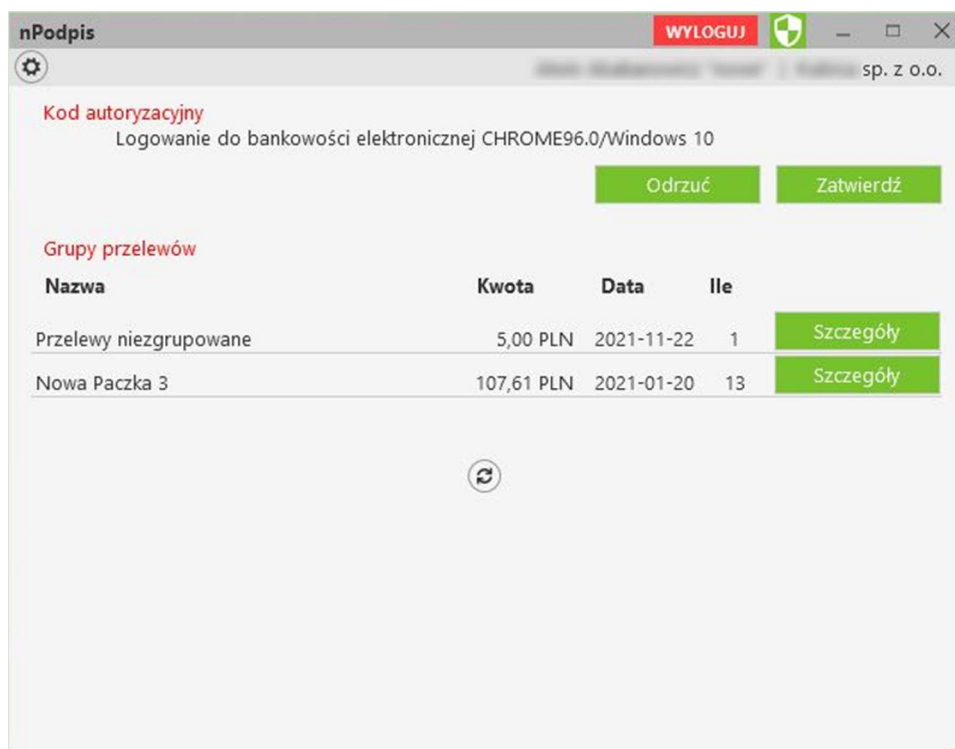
nPodpis

WYLOGUJ

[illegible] sp. z o.o.

Kod autoryzacyjny

Logowanie do bankowości elektronicznej CHROME96.0/Windows 10

Odrzuć

Zatwierdź

Grupy przelewów

| Nazwa | Kwota | Data | Ile | |
|---|---|---|---|---|
| Przelewy niezgrupowane | 5,00 PLN | 2021-11-22 | 1 | Szczegóły |
| Nowa Paczka 3 | 107,61 PLN | 2021-01-20 | 13 | Szczegóły |